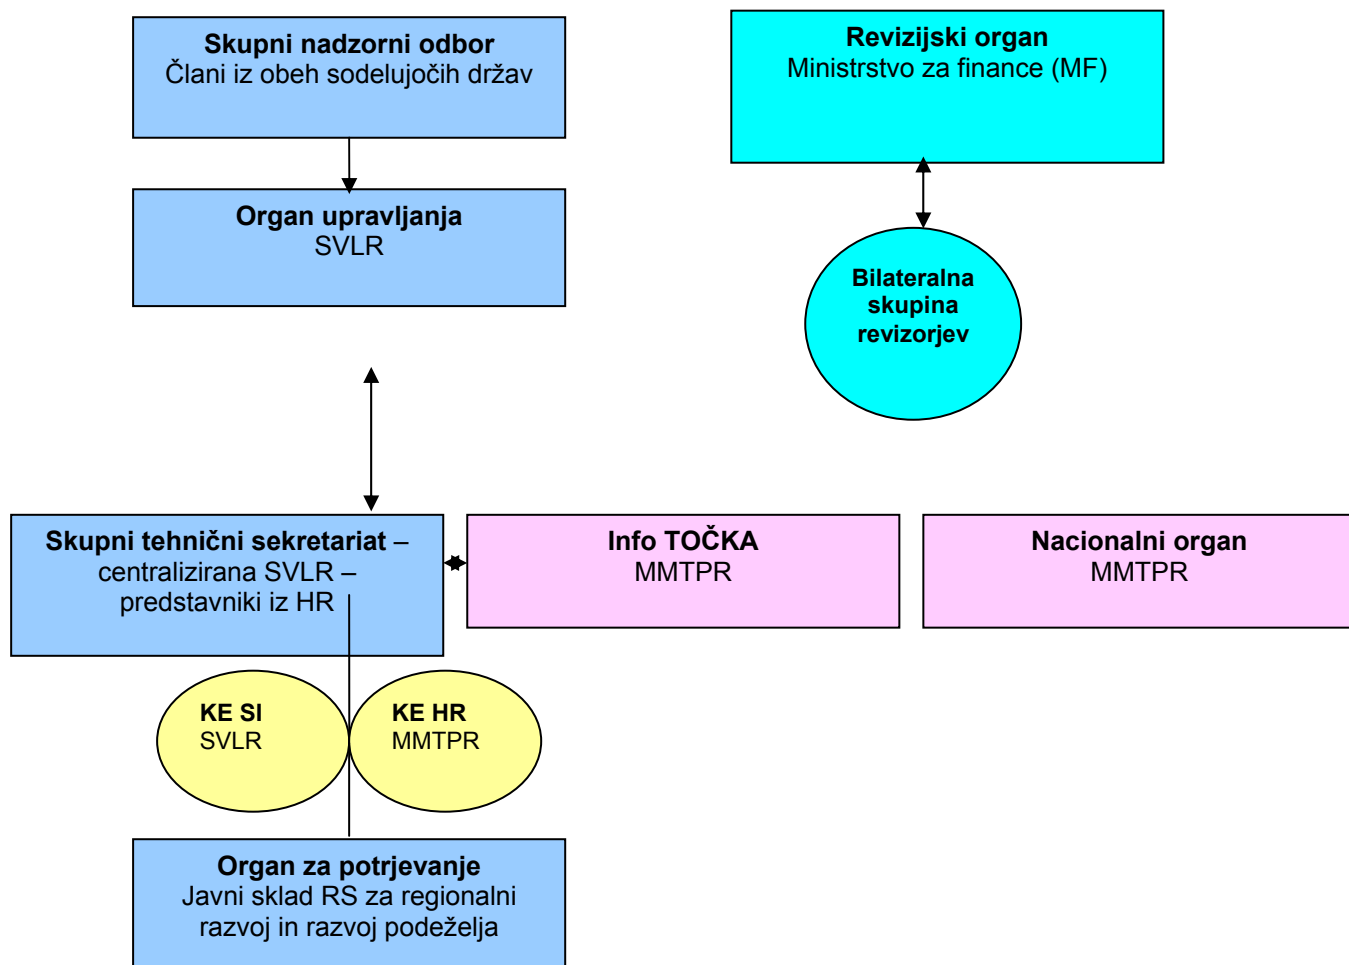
Skupni nadzorni odbor
Člani iz obeh sodelujočih držav

Revizijski organ
Ministrstvo za finance (MF)

Organ upravljanja
SVLR

Bilateralna skupina revizorjev

Skupni tehnični sekretariat – centralizirana SVLR – predstavniki iz HR

Info TOČKA
MMTPR

Nacionalni organ
MMTPR

KE SI
SVLR

KE HR
MMTPR

Organ za potrjevanje
Javni sklad RS za regionalni razvoj in razvoj podeželja